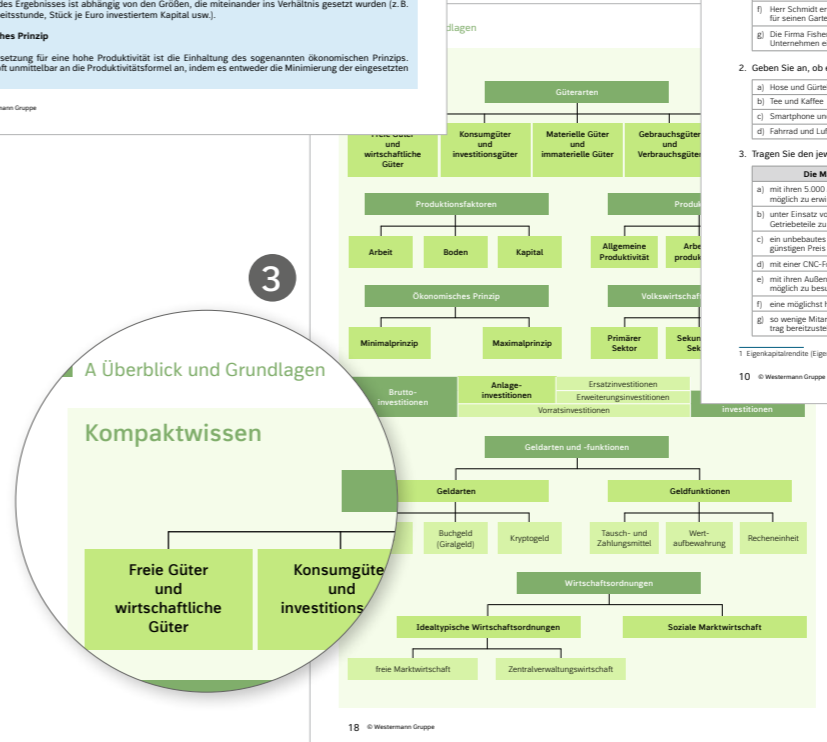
des Ergebnisses ist abhängig von den Größen, die miteinander ins Verhältnis gesetzt wurden (z. B. eitsstunde, Stück je Euro investiertem Kapital usw.).

hes Prinzip

setzung für eine hohe Produktivität ist die Einhaltung des sogenannten ökonomischen Prinzips. ft unmittelbar an die Produktivitätsformel an, indem es entweder die Minimierung der eingesetzten

mann Gruppe

dlagen

Güterarten

Freie Güter und wirtschaftliche Güter

Konsumgüter und investitionsgüter

Materielle Güter und immaterielle Güter

Gebrauchsgüter und Verbrauchsgüter

Produktionsfaktoren

Arbeit

Boden

Kapital

Produk

Allgemeine Produktivität

Arbe produk

Ökonomisches Prinzip

Minimalprinzip

Maximalprinzip

Volkswirtschaf

Primärer Sektor

Sekun Sek

3

A Überblick und Grundlagen

Kompaktwissen

Freie Güter und wirtschaftliche Güter

Konsumgüte und investitions

Brutto-investitionen

Anlage-investitionen

Ersatzinvestitionen

Erweiterungsinvestitionen

Vorratsinvestitionen

investitionen

Geldarten und -funktionen

Geldarten

Geldfunktionen

Buchgeld (Giralgeld)

Kryptogeld

Tausch- und Zahlungsmittel

Wert-aufbewahrung

Recheneinheit

Wirtschaftsordnungen

Idealtypische Wirtschaftsordnungen

Soziale Marktwirtschaft

freie Marktwirtschaft

Zentralverwaltungswirtschaft

18 © Westermann Gruppe

f) Herr Schmidt e für seinen Garte

g) Die Firma Fishe Unternehmen e

2. Geben Sie an, ob e

a) Hose und Gürte

b) Tee und Kaffee

c) Smartphone un

d) Fahrrad und Lu

3. Tragen Sie den jev

Die M

a) mit ihren 5.000 möglich zu erwi

b) unter Einsatz vo Getriebeteile zu

c) ein unbebautes günstigen Preis

d) mit einer CNC-F

e) mit ihren Außen möglich zu besu

f) eine möglichst h

g) so wenige Mitar trag bereitzuste

1 Eigenkapitalrendite (Eige

10 © Westermann Gruppe